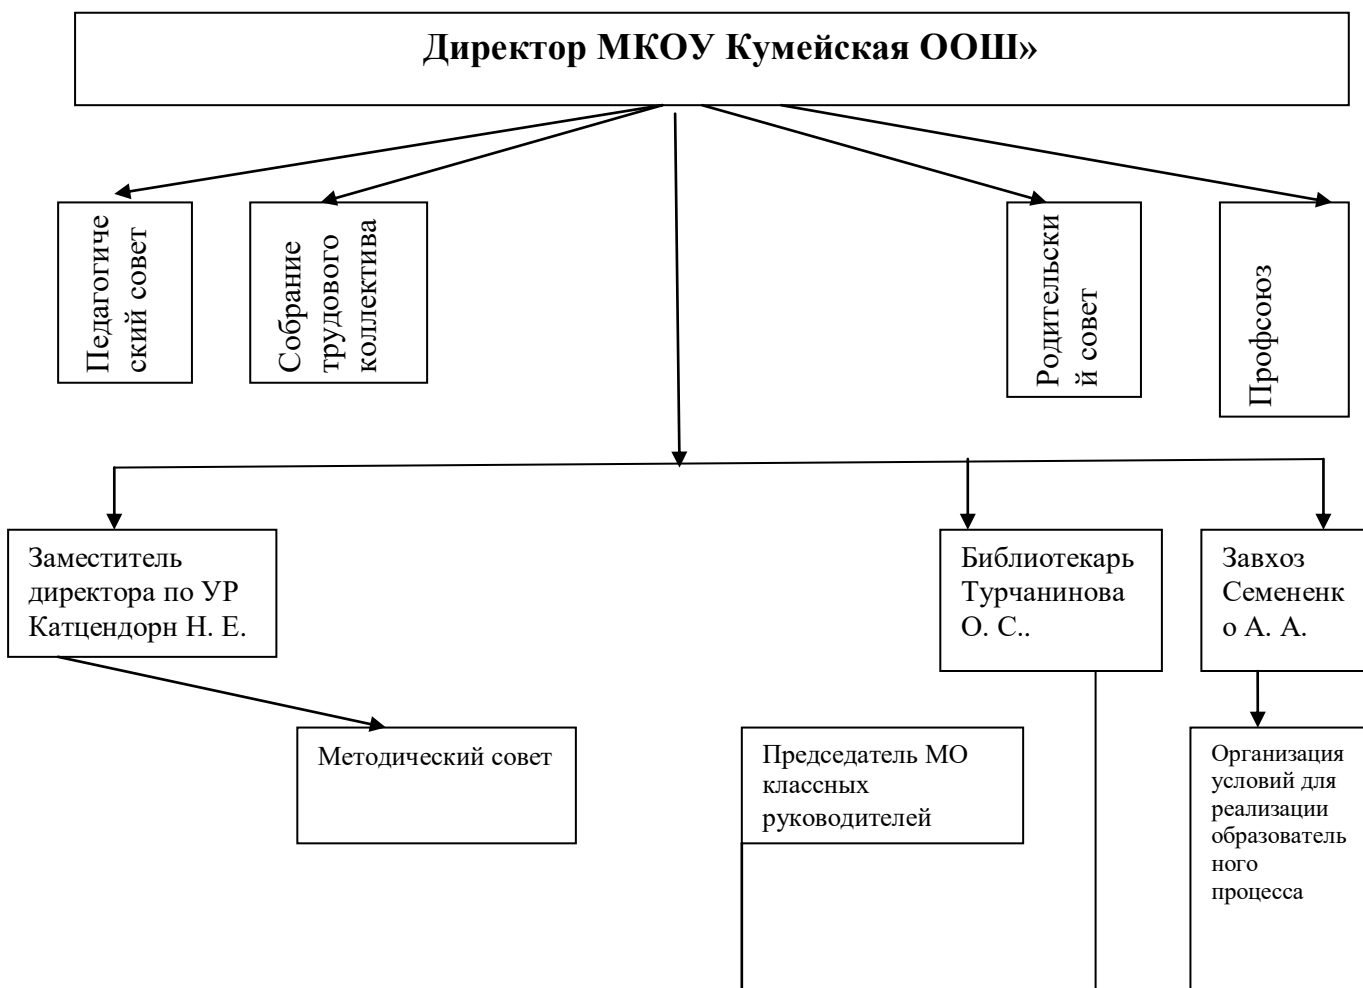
Директор МКОУ Кумейская ООШ»

Педагогический совет

Собрание трудового коллектива

Родительский совет

Профсоюз

Заместитель директора по УР Катцендорн Н. Е.

Библиотекарь Турчанинова О. С..

Завхоз Семененко А. А.

Методический совет

Председатель МО классных руководителей

Организация условий для реализации образовательного процесса